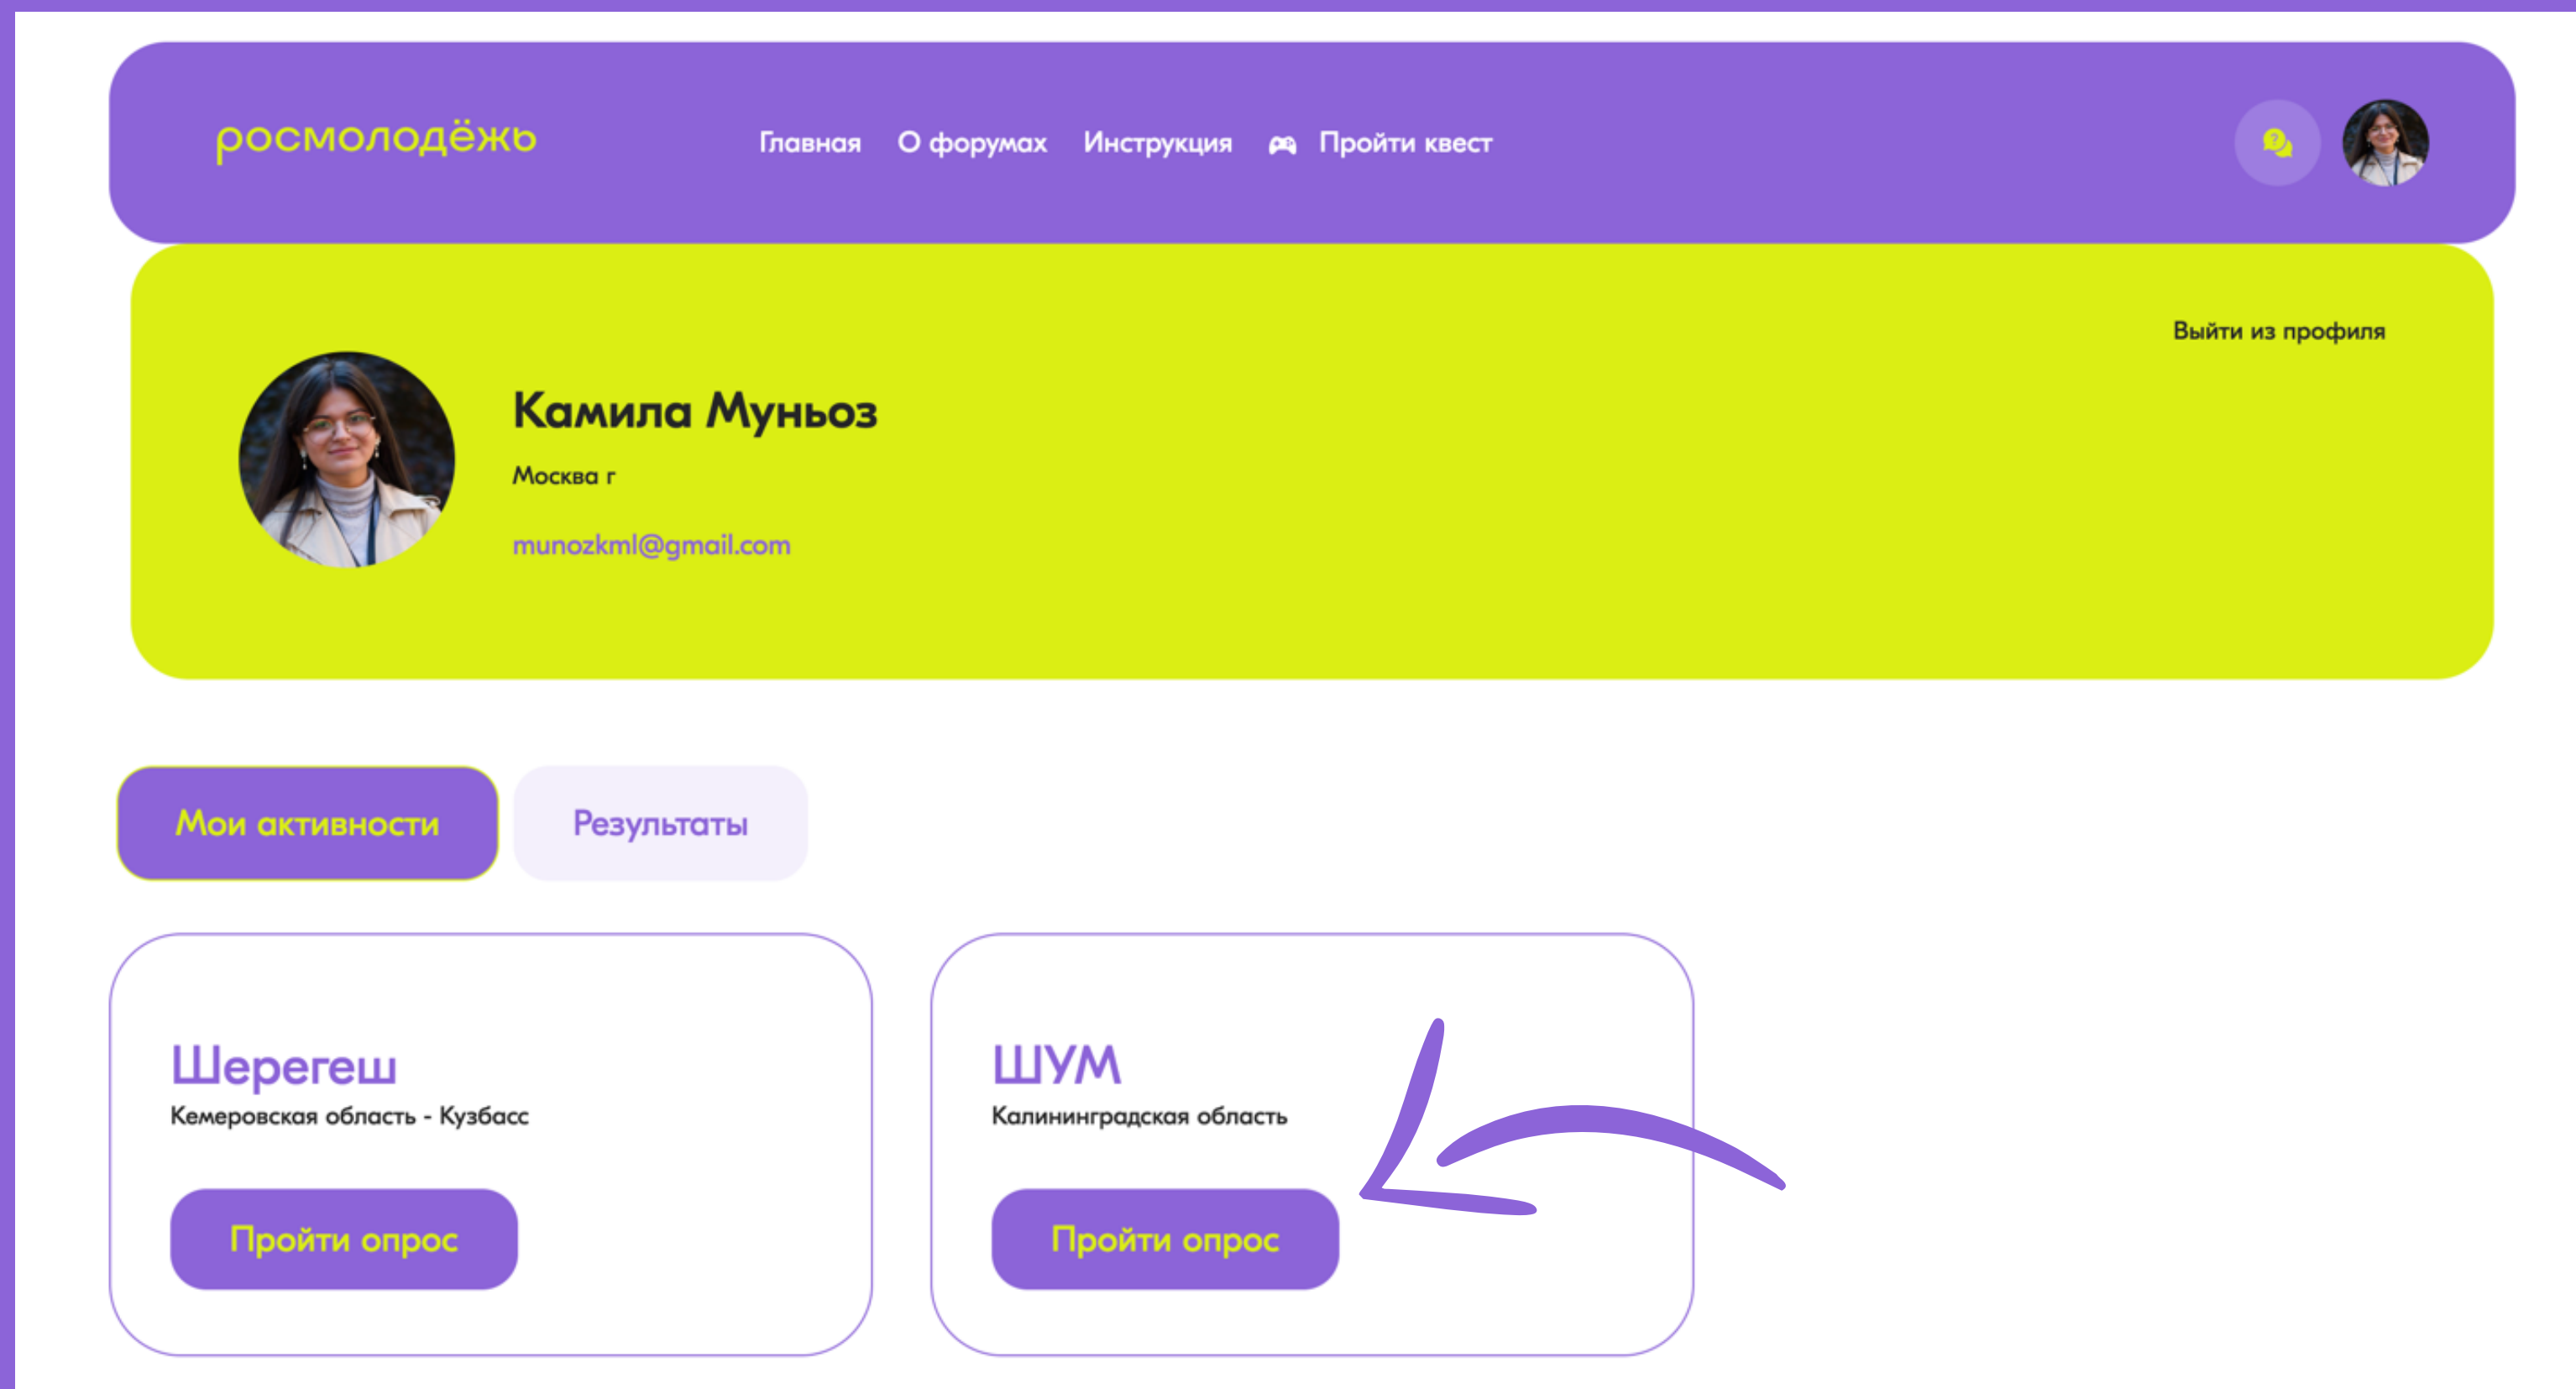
росмолодёжь

Главная О форумах Инструкция Пройти квест

Выйти из профиля

Камила Муньоз

Москва г

munozkml@gmail.com

Мои активности

Результаты

Шерегеш

Кемеровская область - Кузбасс

Пройти опрос

ШУМ

Калининградская область

Пройти опрос